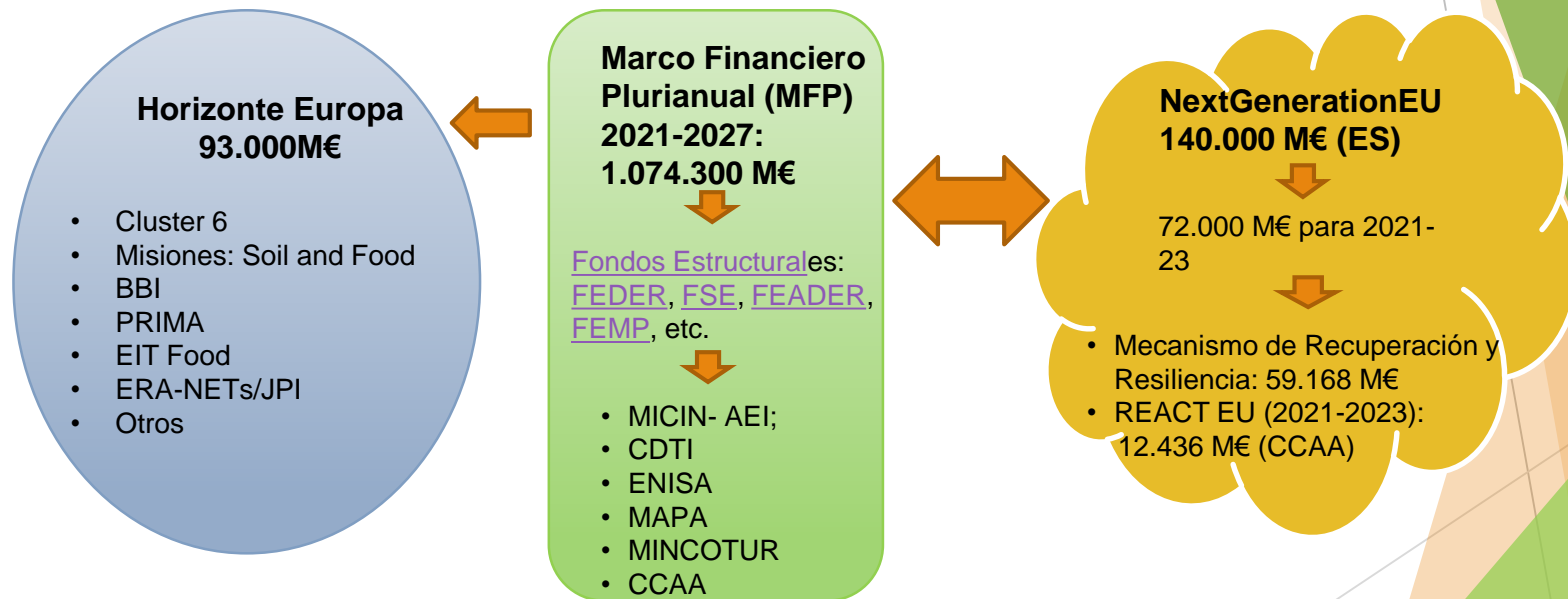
Marco Financiero Plurianual (MFP) 2021-2027: 1.074.300 M€

Fondos Estructurales: FEDER, FSE, FEADER, FEMP, etc.

- MICIN- AEI;
- CDTI
- ENISA
- MAPA
- MINCOTUR
- CCAA

Horizonte Europa 93.000M€

- Cluster 6
- Misiones: Soil and Food
- BBI
- PRIMA
- EIT Food
- ERA-NETs/JPI
- Otros

NextGenerationEU 140.000 M€ (ES)

72.000 M€ para 2021-23

- Mecanismo de Recuperación y Resiliencia: 59.168 M€
- REACT EU (2021-2023): 12.436 M€ (CCAA)